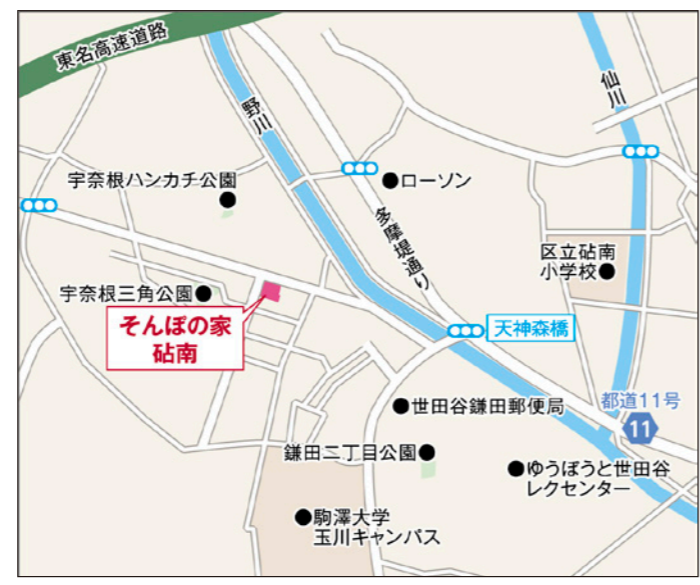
東名高速道路

野川

仙川

ローソン

宇奈根ハンカチ公園

多摩堤通り

区立砧南小学校

宇奈根三角公園

そんぽの家
砧南

天神森橋

都道11号

11

世田谷鎌田郵便局

鎌田二丁目公園

ゆうぽうと世田谷レクセンター

駒澤大学
玉川キャンパス